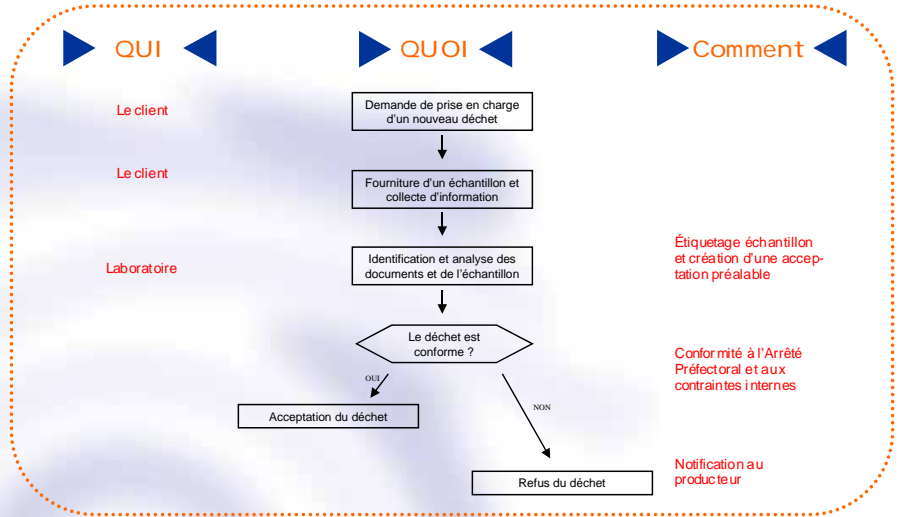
QUI

QUOI

Comment

Le client

Demande de prise en charge d'un nouveau déchet

Le client

Fourniture d'un échantillon et collecte d'information

Laboratoire

Identification et analyse des documents et de l'échantillon

Étiquetage échantillon et création d'une acceptation préalable

Le déchet est conforme ?

Conformité à l'Arrêté Préfectoral et aux contraintes internes

OUI

Acceptation du déchet

NON

Refus du déchet

Notification au producteur